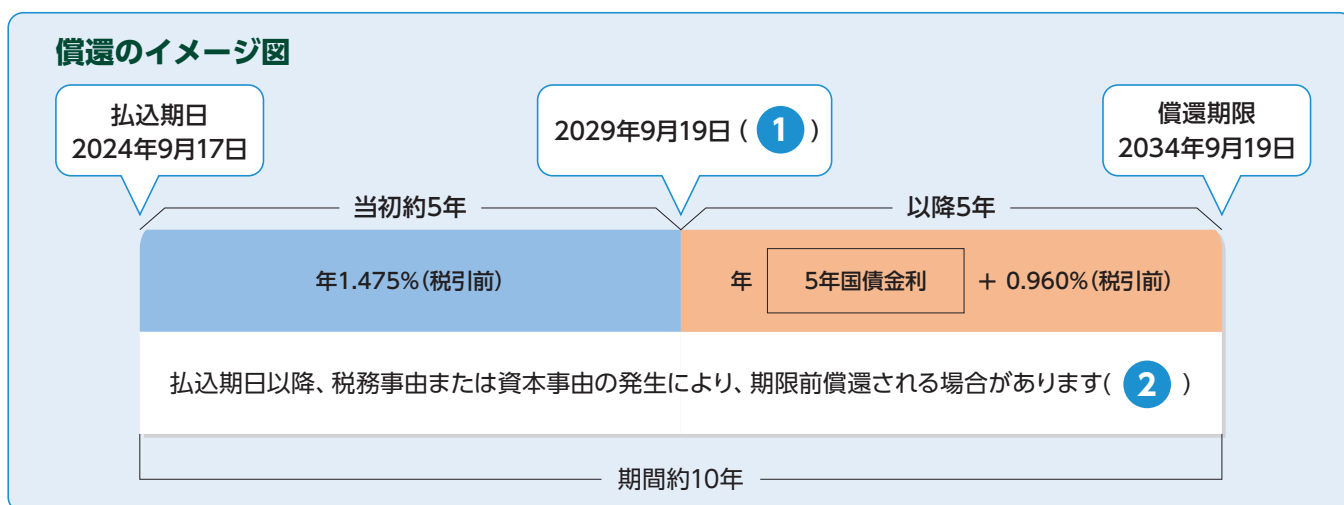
償還のイメージ図

払込期日
2024年9月17日

2029年9月19日（ 1 ）

償還期限
2034年9月19日

当初約5年

以降5年

年1.475%（税引前）

年 5年国債金利 ＋ 0.960%（税引前）

払込期日以降、税務事由または資本事由の発生により、期限前償還される場合があります（ 2 ）

期間約10年